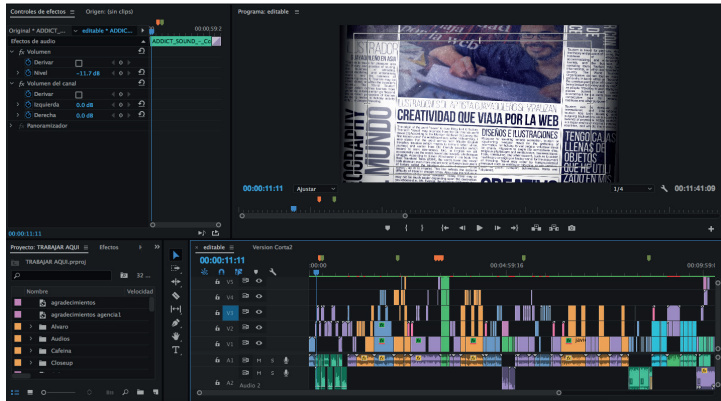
Controles de efectos ≡ Origen: (sin clips)

Original * ADDICT_... ∨ editable * ADDIC... ▶ 00:00:59:2

Efectos de audio ADDICT_SOUND_-_Cr

fx Volumen

Derivar

Nivel -11,7 dB

fx Volumen del canal

Derivar

Izquierda 0,0 dB

Derecha 0,0 dB

Panoramizador

00:00:11:11

Programa: editable ≡

STRADOR

CREATIVIDAD QUE VIAJA POR LA WEB

DISEÑOS E ILUSTRACIONES

TENGO CAJAS LLENAS DE OBJETOS QUE HE UTI ZADO EN LOS

MUNDO

OGRAPHY

00:00:11:11 Ajustar 1/4 00:00:41:09

Proyecto: TRABAJAR AQUI ≡ Efectos »

TRABAJAR AQUI.prproj

32 ...

Nombre Velocidad

agradecimientos

agradecimientos agencia1

Alvaro

Audios

Cafeína

Closeup

editable ≡ Version Corta2

00:00:11:11

:00:00 00:04:59:16 00:09:59:1

V5

V4

V3

V2

V1

A1 M S

A2 M S

Audio 2